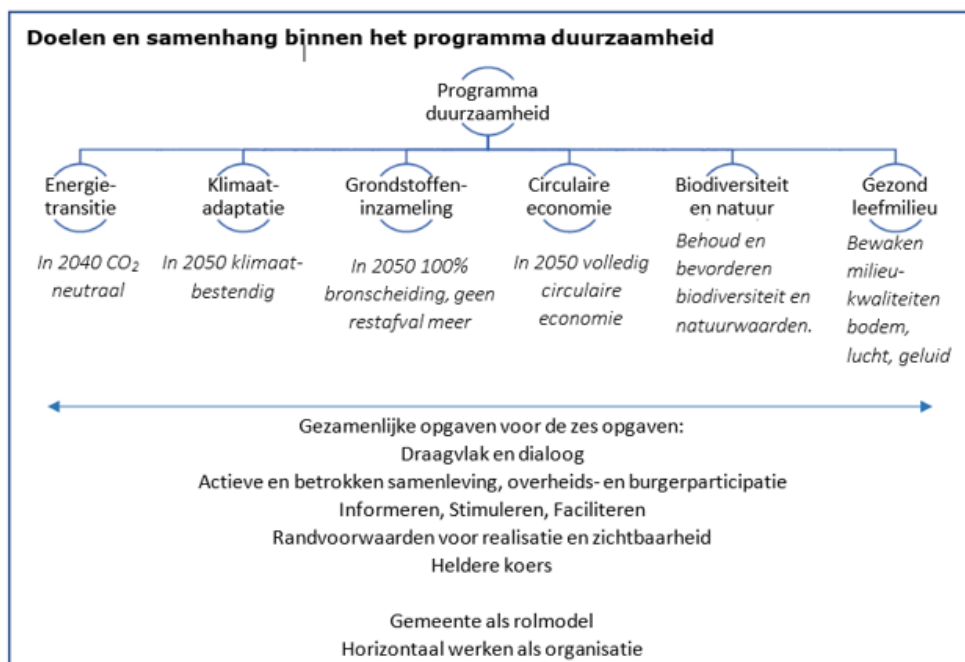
Doelen en samenhang binnen het programma duurzaamheid

Programma duurzaamheid

Energietransitie

In 2040 $CO_2$ neutraal

Klimaatadaptatie

In 2050 klimaatbestendig

Grondstoffeninzameling

In 2050 100% bronscheiding, geen restafval meer

Circulaire economie

In 2050 volledig circulaire economie

Biodiversiteit en natuur

Behoud en bevorderen biodiversiteit en natuurwaarden.

Gezond leefmilieu

Bewaken milieukwaliteiten bodem, lucht, geluid

Gezamenlijke opgaven voor de zes opgaven:
Draagvlak en dialoog
Actieve en betrokken samenleving, overheids- en burgerparticipatie
Informeren, Stimuleren, Faciliteren
Randvoorwaarden voor realisatie en zichtbaarheid
Heldere koers

Gemeente als rolmodel
Horizontaal werken als organisatie